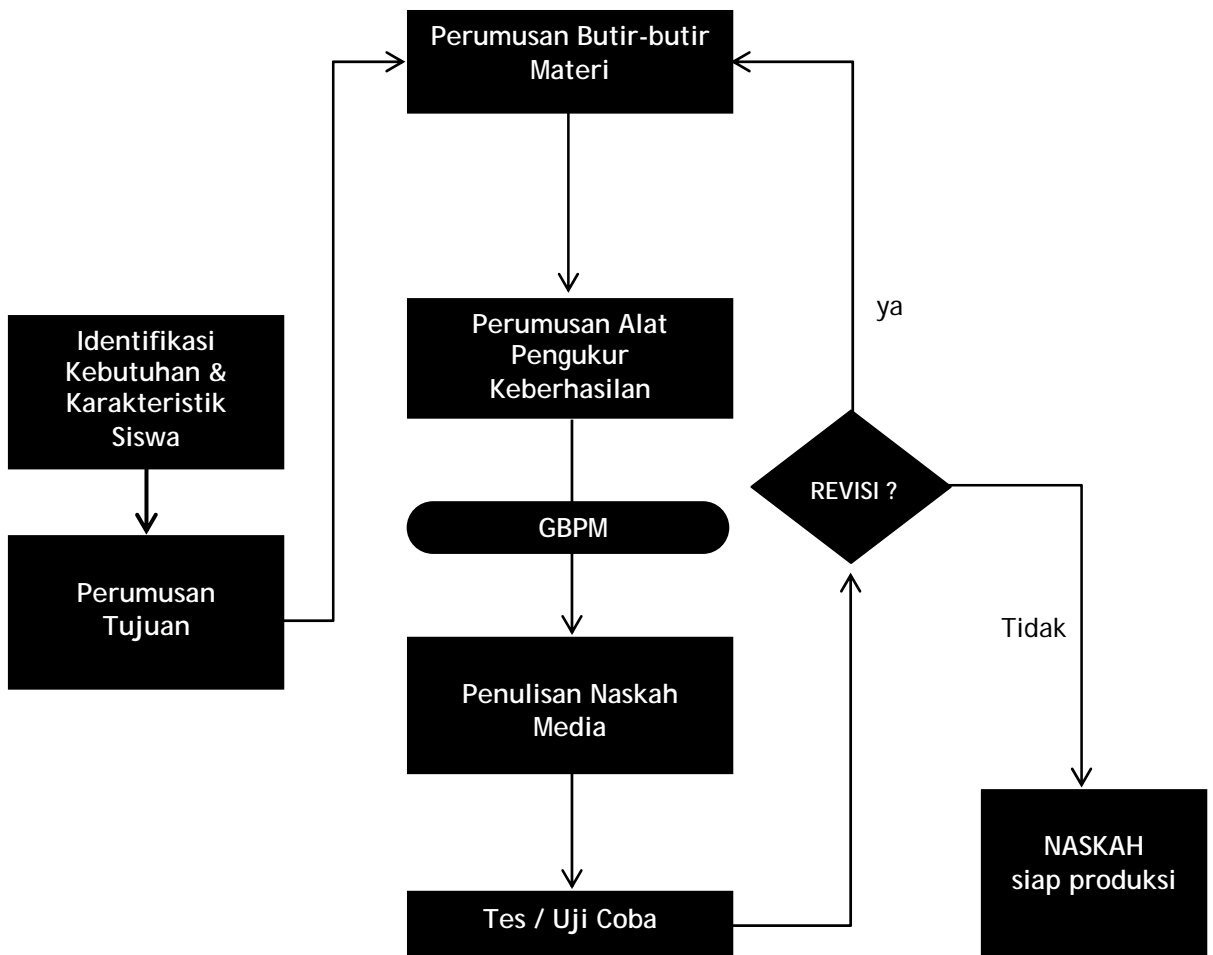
Identifikasi Kebutuhan & Karakteristik Siswa

Perumusan Tujuan

Perumusan Butir-butir Materi

Perumusan Alat Pengukur Keberhasilan

GBPM

Penulisan Naskah Media

Tes / Uji Coba

ya

REVISI ?

Tidak

NASKAH siap produksi